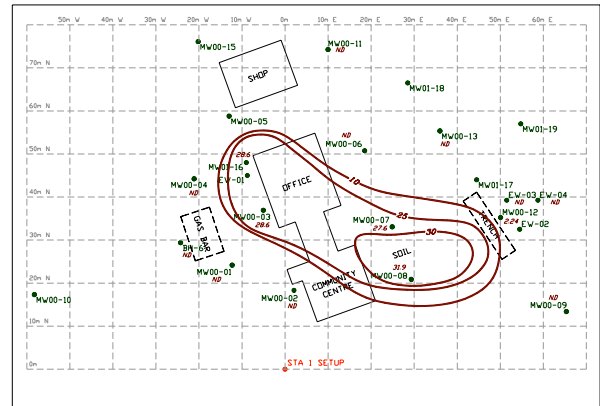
50m W
40m W
30m W
20m W
10m W
0m
10m E
20m E
30m E
40m E
50m E
60m E

70m N
60m N
50m N
40m N
30m N
20m N
10m N
0m

MW00-15
MW00-11
ND
SHOP
MW01-18
MW00-05
ND
MW00-06
MW00-13
ND
MW01-19
MW01-16
28.6
EW-01
OFFICE
10
MW00-04
ND
MW01-17
EW-03
EW-04
ND
ND
MW00-12
2.24
EW-02
TRENCH
GAS BAR
MW00-03
28.6
MW00-07
27.6
23
30
BH-6
ND
SOIL
MW00-01
ND
31.9
MW00-08
ND
COMMUNITY CENTRE
MW00-10
MW00-02
ND
ND
MW00-09
STA 1 SETUP